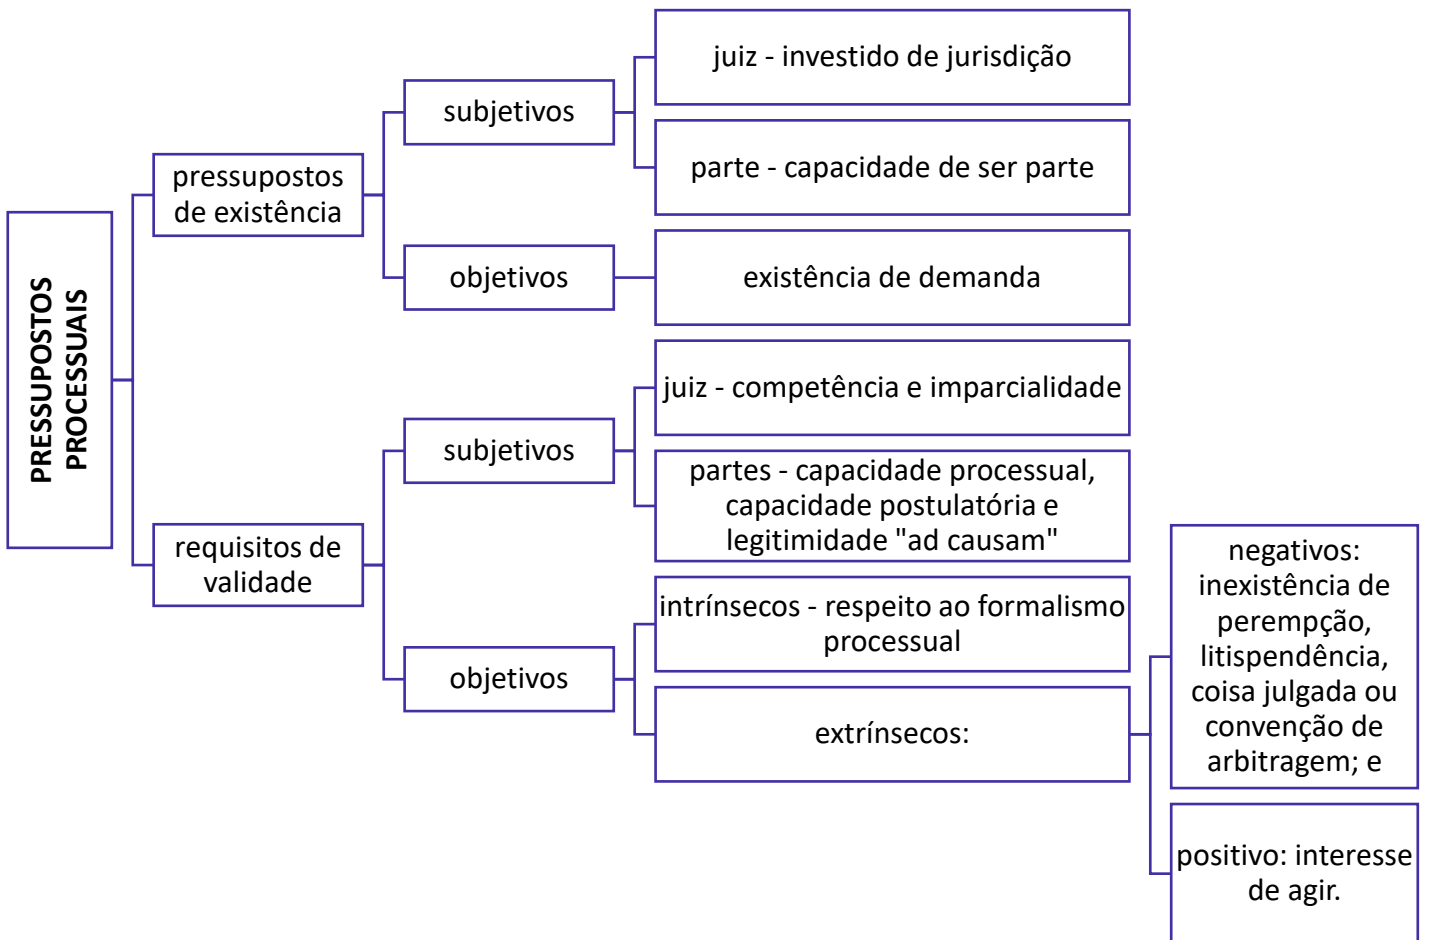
PRESSUPOSTOS PROCESSUAIS

pressupostos de existência

subjetivos

juiz - investido de jurisdição

parte - capacidade de ser parte

objetivos

existência de demanda

requisitos de validade

subjetivos

juiz - competência e imparcialidade

partes - capacidade processual, capacidade postulatória e legitimidade "ad causam"

objetivos

intrínsecos - respeito ao formalismo processual

extrínsecos:

negativos: inexistência de perempção, litispendência, coisa julgada ou convenção de arbitragem; e

positivo: interesse de agir.